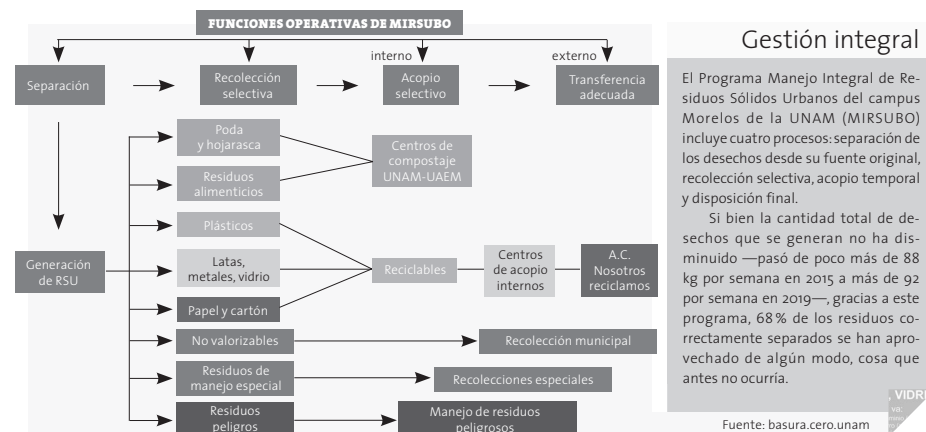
FUNCIONES OPERATIVAS DE MIRSUBO

interno

externo

Separación

Recolección selectiva

Acopio selectivo

Transferencia adecuada

Poda y hojarasca

Residuos alimenticios

Centros de compostaje UNAM-UAEM

Plásticos

Generación de RSU

Latas, metales, vidrio

Reciclables

Centros de acopio internos

A.C. Nosotros reciclamos

Papel y cartón

No valorizables

Recolección municipal

Residuos de manejo especial

Recolecciones especiales

Residuos peligros

Manejo de residuos peligrosos

Gestión integral

El Programa Manejo Integral de Residuos Sólidos Urbanos del campus Morelos de la UNAM (MIRSUBO) incluye cuatro procesos: separación de los desechos desde su fuente original, recolección selectiva, acopio temporal y disposición final.

Si bien la cantidad total de desechos que se generan no ha disminuido —pasó de poco más de 88 kg por semana en 2015 a más de 92 por semana en 2019—, gracias a este programa, 68% de los residuos correctamente separados se han aprovechado de algún modo, cosa que antes no ocurría.

VIDR

Fuente: basura.cero.unam